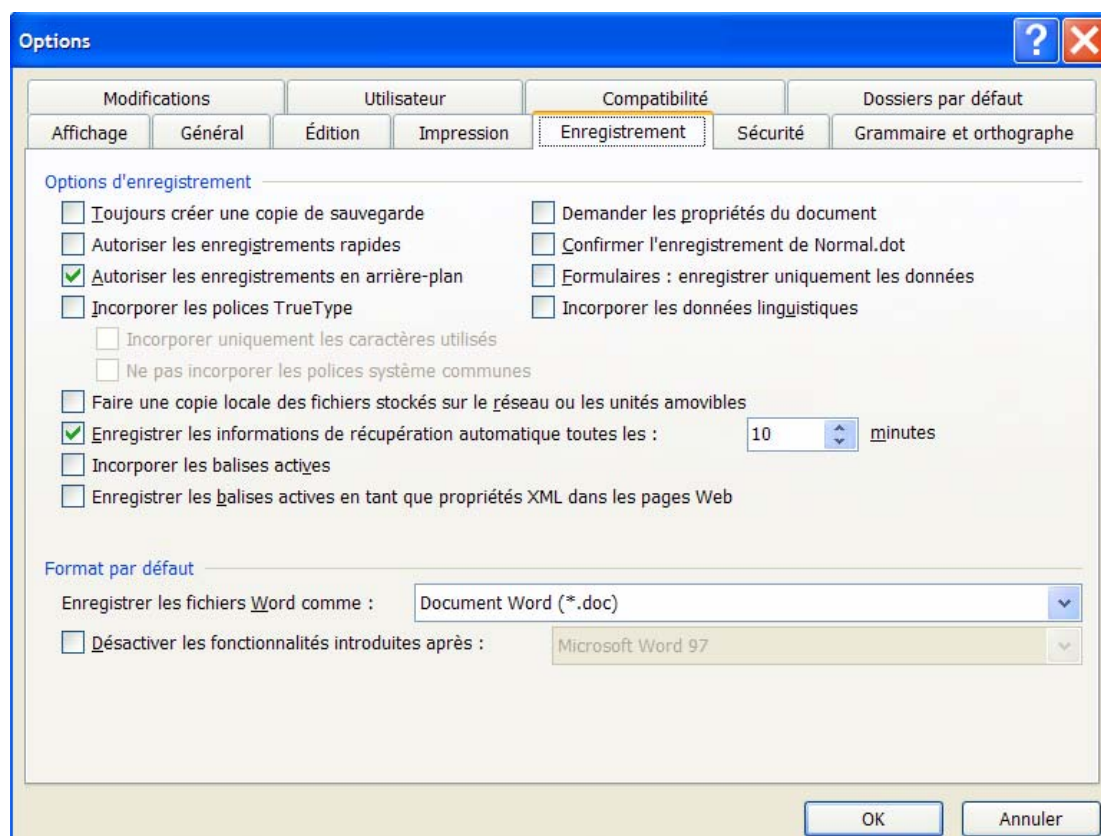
Options

Modifications
Utilisateur
Compatibilité
Dossiers par défaut
Affichage
Général
Édition
Impression
Enregistrement
Sécurité
Grammaire et orthographe

Options d'enregistrement

Toujours créer une copie de sauvegarde
Autoriser les enregistrements rapides
Autoriser les enregistrements en arrière-plan
Incorporer les polices TrueType
Incorporer uniquement les caractères utilisés
Ne pas incorporer les polices système communes

Demander les propriétés du document
Confirmer l'enregistrement de Normal.dot
Formulaires : enregistrer uniquement les données
Incorporer les données linguistiques

Faire une copie locale des fichiers stockés sur le réseau ou les unités amovibles
Enregistrer les informations de récupération automatique toutes les : 10 minutes
Incorporer les balises actives
Enregistrer les balises actives en tant que propriétés XML dans les pages Web

Format par défaut

Enregistrer les fichiers Word comme : Document Word (*.doc)
Désactiver les fonctionnalités introduites après : Microsoft Word 97

OK
Annuler